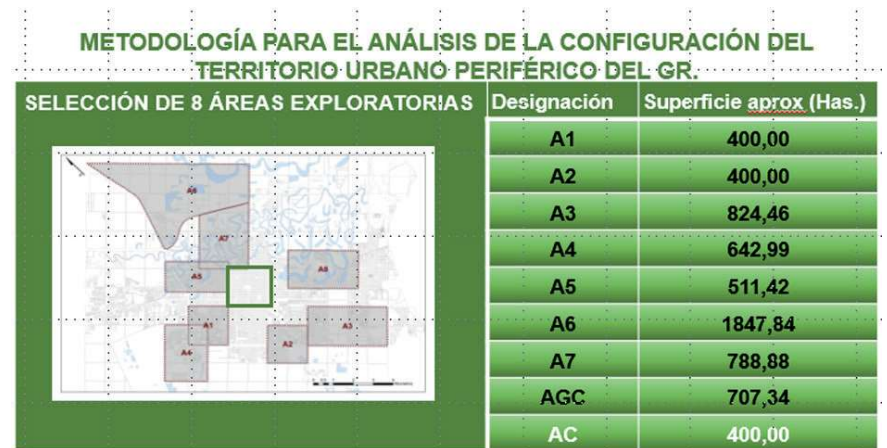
METODOLOGÍA PARA EL ANÁLISIS DE LA CONFIGURACIÓN DEL TERRITORIO URBANO PERIFÉRICO DEL GR.

SELECCIÓN DE 8 ÁREAS EXPLORATORIAS

A6
A7
A5
A8
A1
A3
A4
A2

| Designación | Superficie aprox (Has.) |
|---|---|
| A1 | 400,00 |
| A2 | 400,00 |
| A3 | 824,46 |
| A4 | 642,99 |
| A5 | 511,42 |
| A6 | 1847,84 |
| A7 | 788,88 |
| AGC | 707,34 |
| AC | 400,00 |